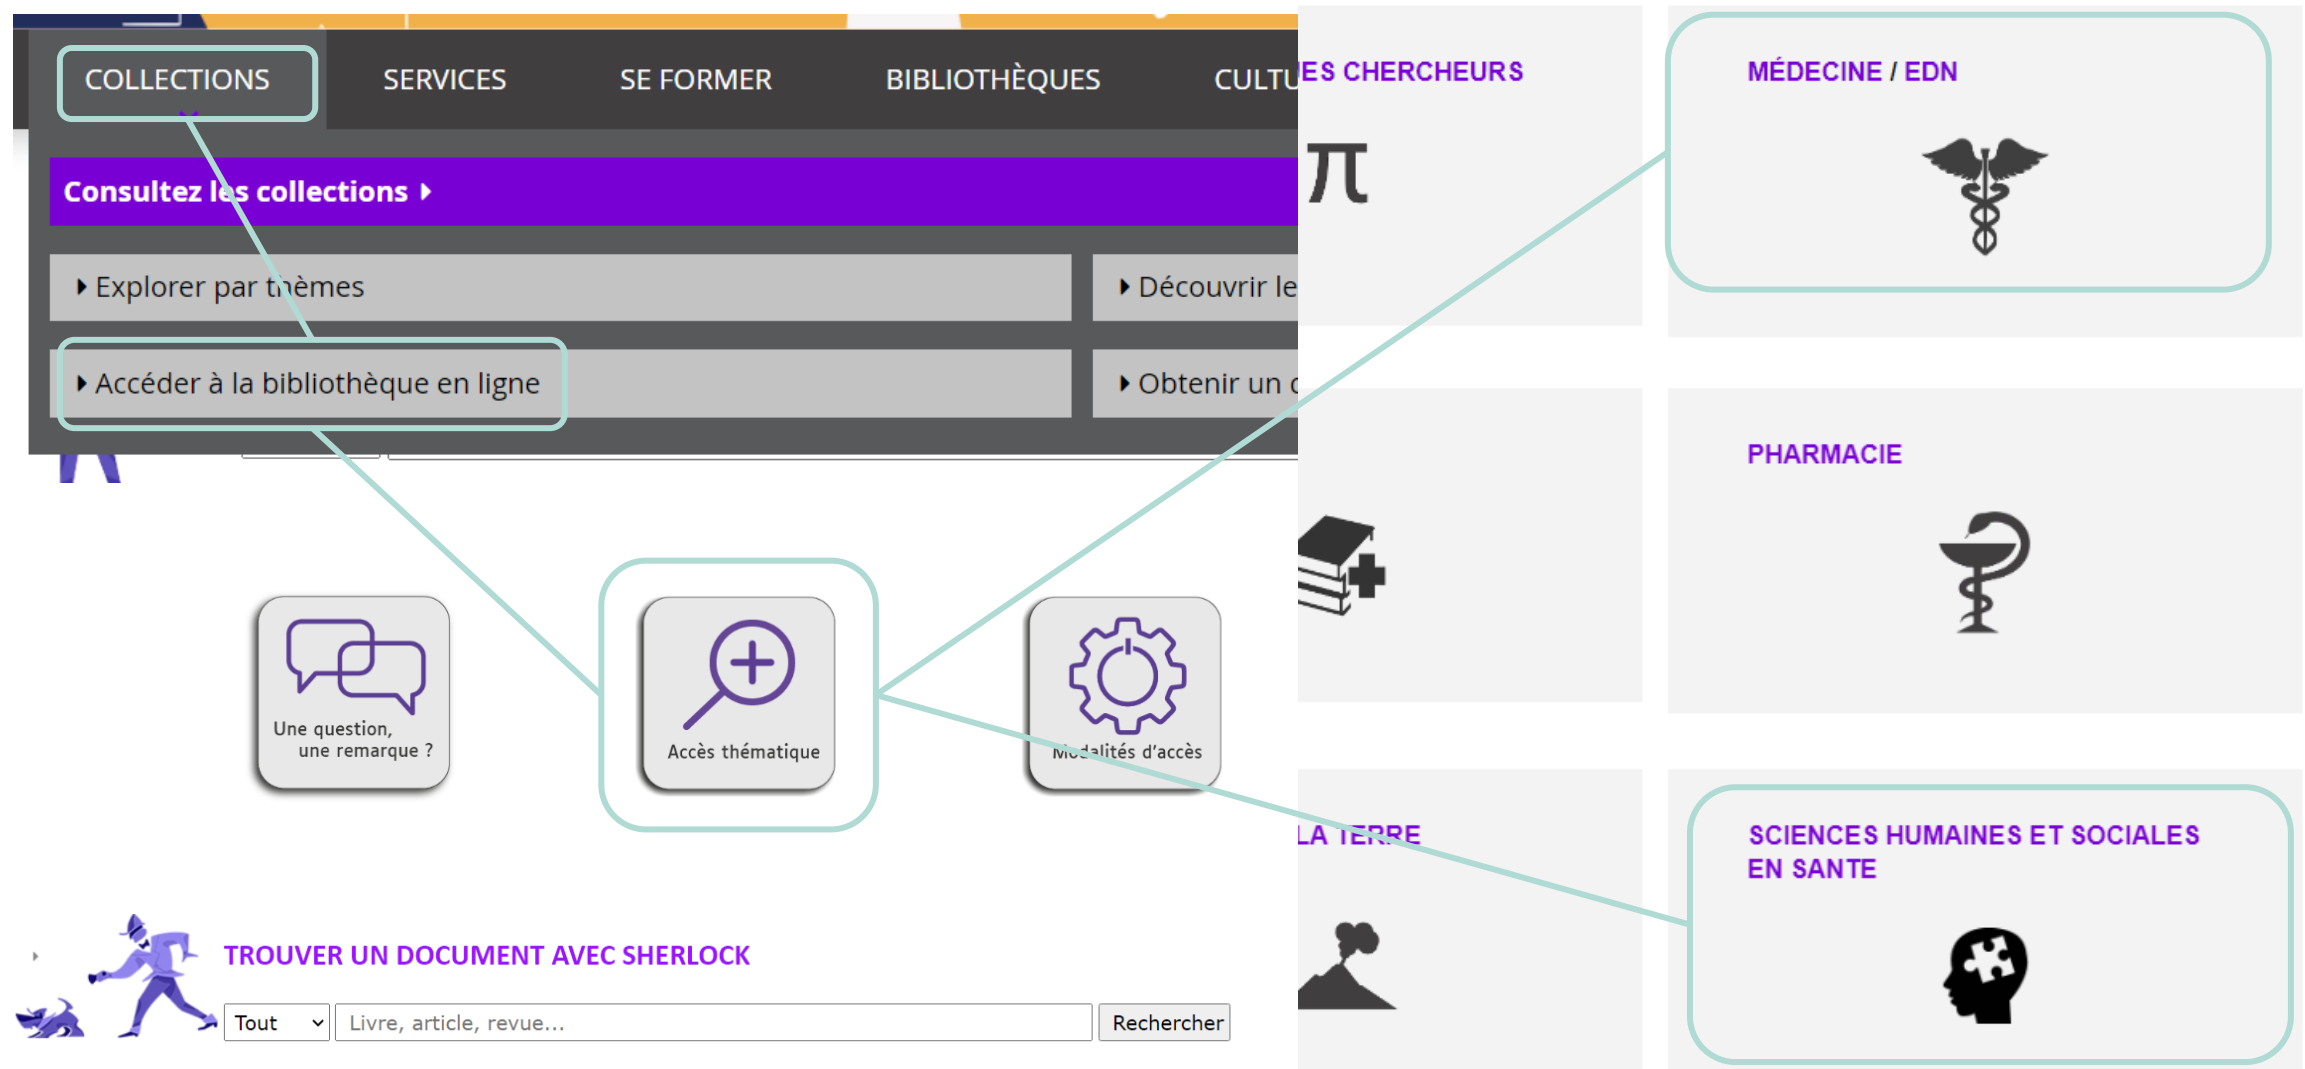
COLLECTIONS SERVICES SE FORMER BIBLIOTHÈQUES CULTU

Consultez les collections

Explorer par thèmes

Découvrir le

Accéder à la bibliothèque en ligne

Obtenir un

Une question, une remarque ?

Accès thématique

Modalités d'accès

TROUVER UN DOCUMENT AVEC SHERLOCK

Tout

Livre, article, revue...

Rechercher

ES CHERCHEURS

$\pi$

LA TERRE

MÉDECINE / EDN

PHARMACIE

SCIENCES HUMAINES ET SOCIALES EN SANTE